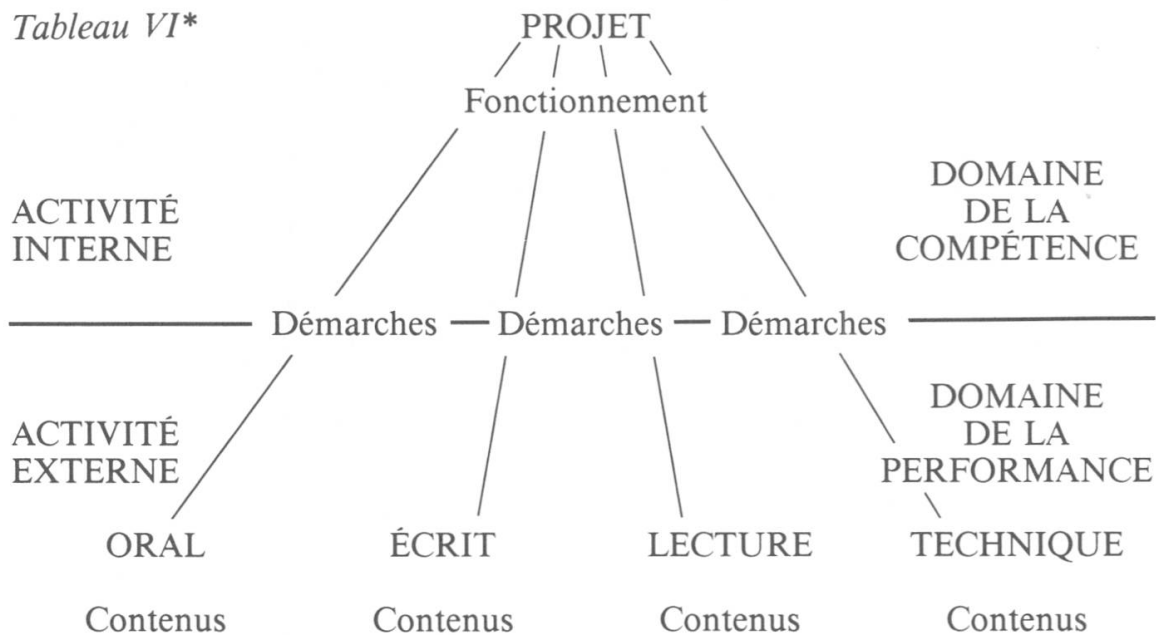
Tableau VI*

PROJET

Fonctionnement

ACTIVITÉ INTERNE

DOMAINE DE LA COMPÉTENCE

Démarches — Démarches — Démarches

ACTIVITÉ EXTERNE

DOMAINE DE LA PERFORMANCE

ORAL ÉCRIT LECTURE TECHNIQUE

Contenus Contenus Contenus Contenus